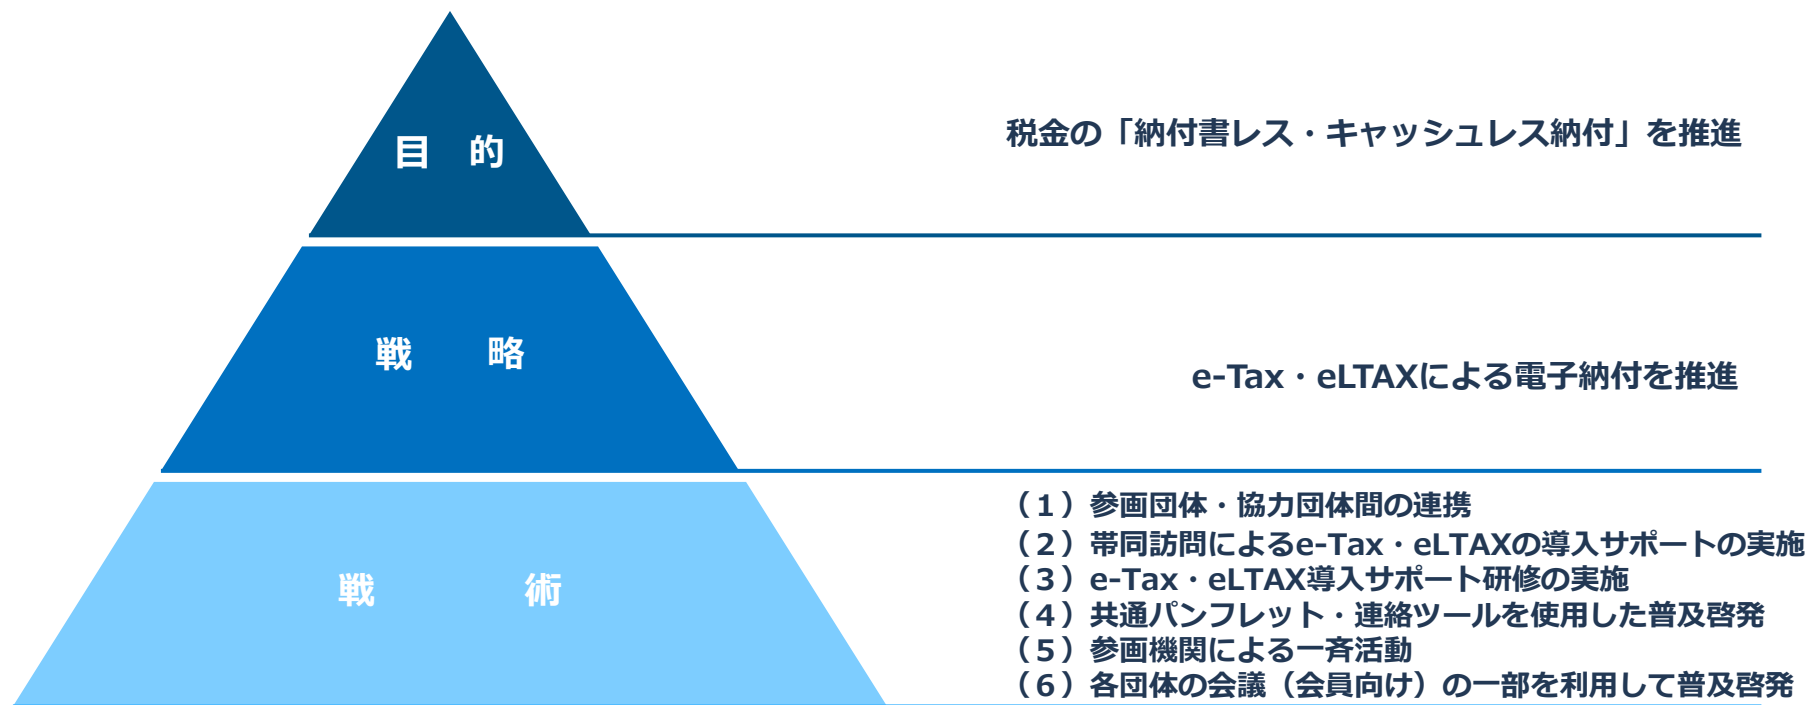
目　的

税金の「納付書レス・キャッシュレス納付」を推進

戦　略

e-Tax・eLTAXによる電子納付を推進

戦　術

（１）参画団体・協力団体間の連携
（２）帯同訪問によるe-Tax・eLTAXの導入サポートの実施
（３）e-Tax・eLTAX導入サポート研修の実施
（４）共通パンフレット・連絡ツールを使用した普及啓発
（５）参画機関による一斉活動
（６）各団体の会議（会員向け）の一部を利用して普及啓発